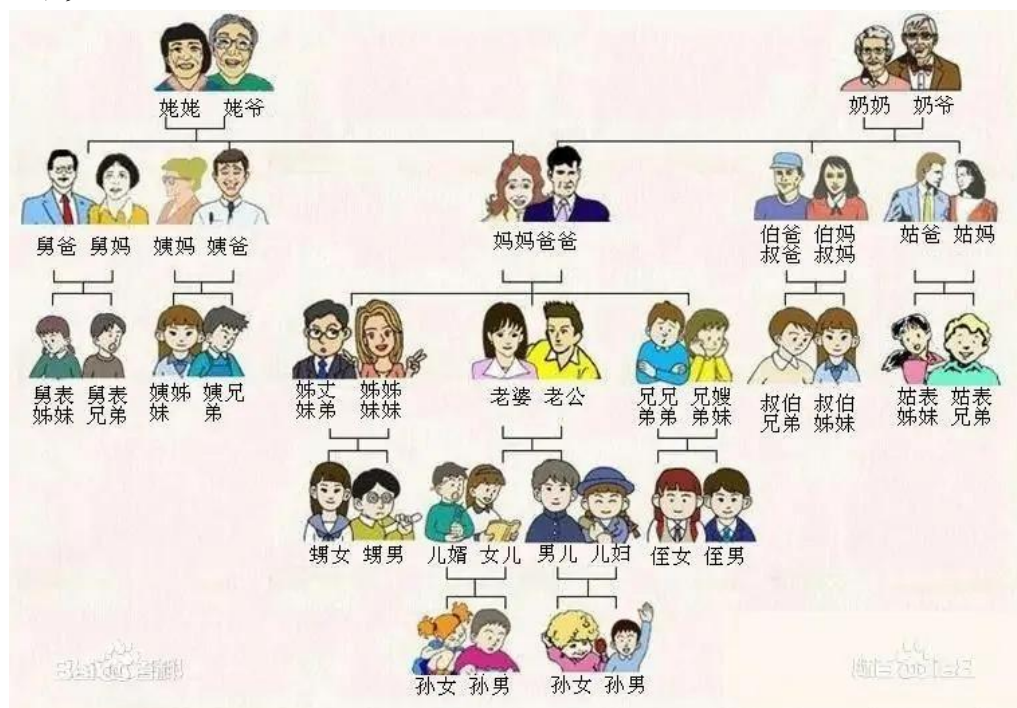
姥姥 姥爷

奶奶 奶爷

舅爸 舅妈 姨妈 姨爸

妈妈爸爸

伯爸 叔爸 伯妈 叔妈

姑爸 姑妈

舅表姊妹 舅表兄弟 姨姊妹 姨兄弟

姊丈 妹弟 姊姊 妹妹

老婆 老公

兄兄 弟弟 兄嫂 弟妹

叔伯兄弟 叔伯姊妹

姑表姊妹 姑表兄弟

甥女 甥男 儿婿 女儿 男儿 儿妇 侄女 侄男

孙女 孙男 孙女 孙男

Baidu百科

Baidu百科